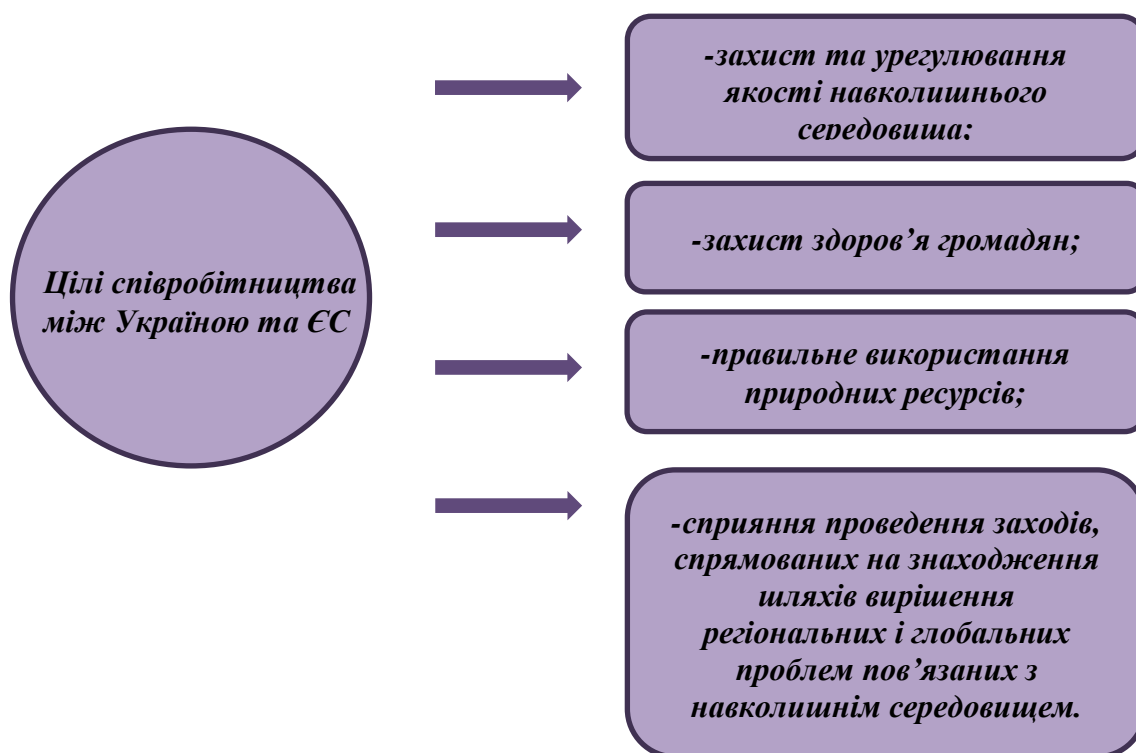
Цілі співробітництва між Україною та ЄС

-захист та урегулювання якості навколишнього середовища;

-захист здоров'я громадян;

-правильне використання природних ресурсів;

-сприяння проведення заходів, спрямованих на знаходження шляхів вирішення регіональних і глобальних проблем пов'язаних з навколишнім середовищем.